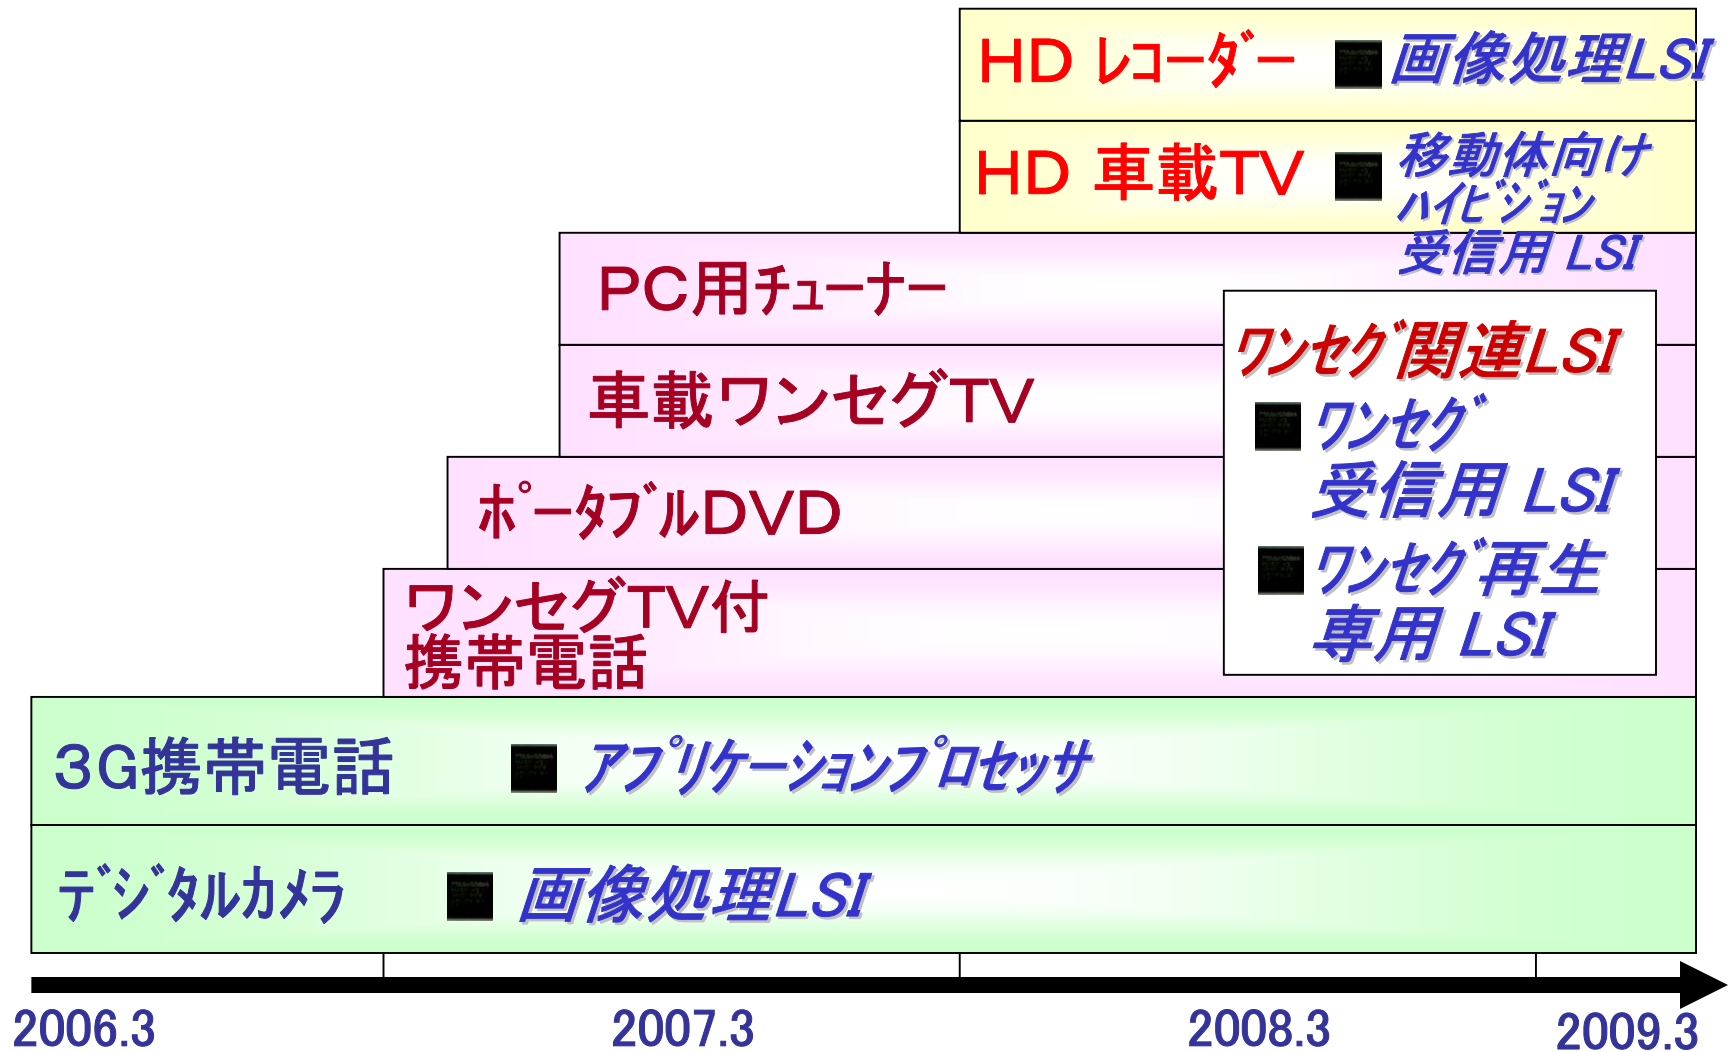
HD レコーダー 画像処理LSI

HD 車載TV 移動体向けハイビジョン受信用 LSI

PC用チューナー

ワンセグ関連LSI

車載ワンセグTV

ワンセグ受信用 LSI

ポータブルDVD

ワンセグ再生専用 LSI

ワンセグTV付携帯電話

3G携帯電話 アプリケーションプロセッサ

デジタルカメラ 画像処理LSI

2006.3

2007.3

2008.3

2009.3